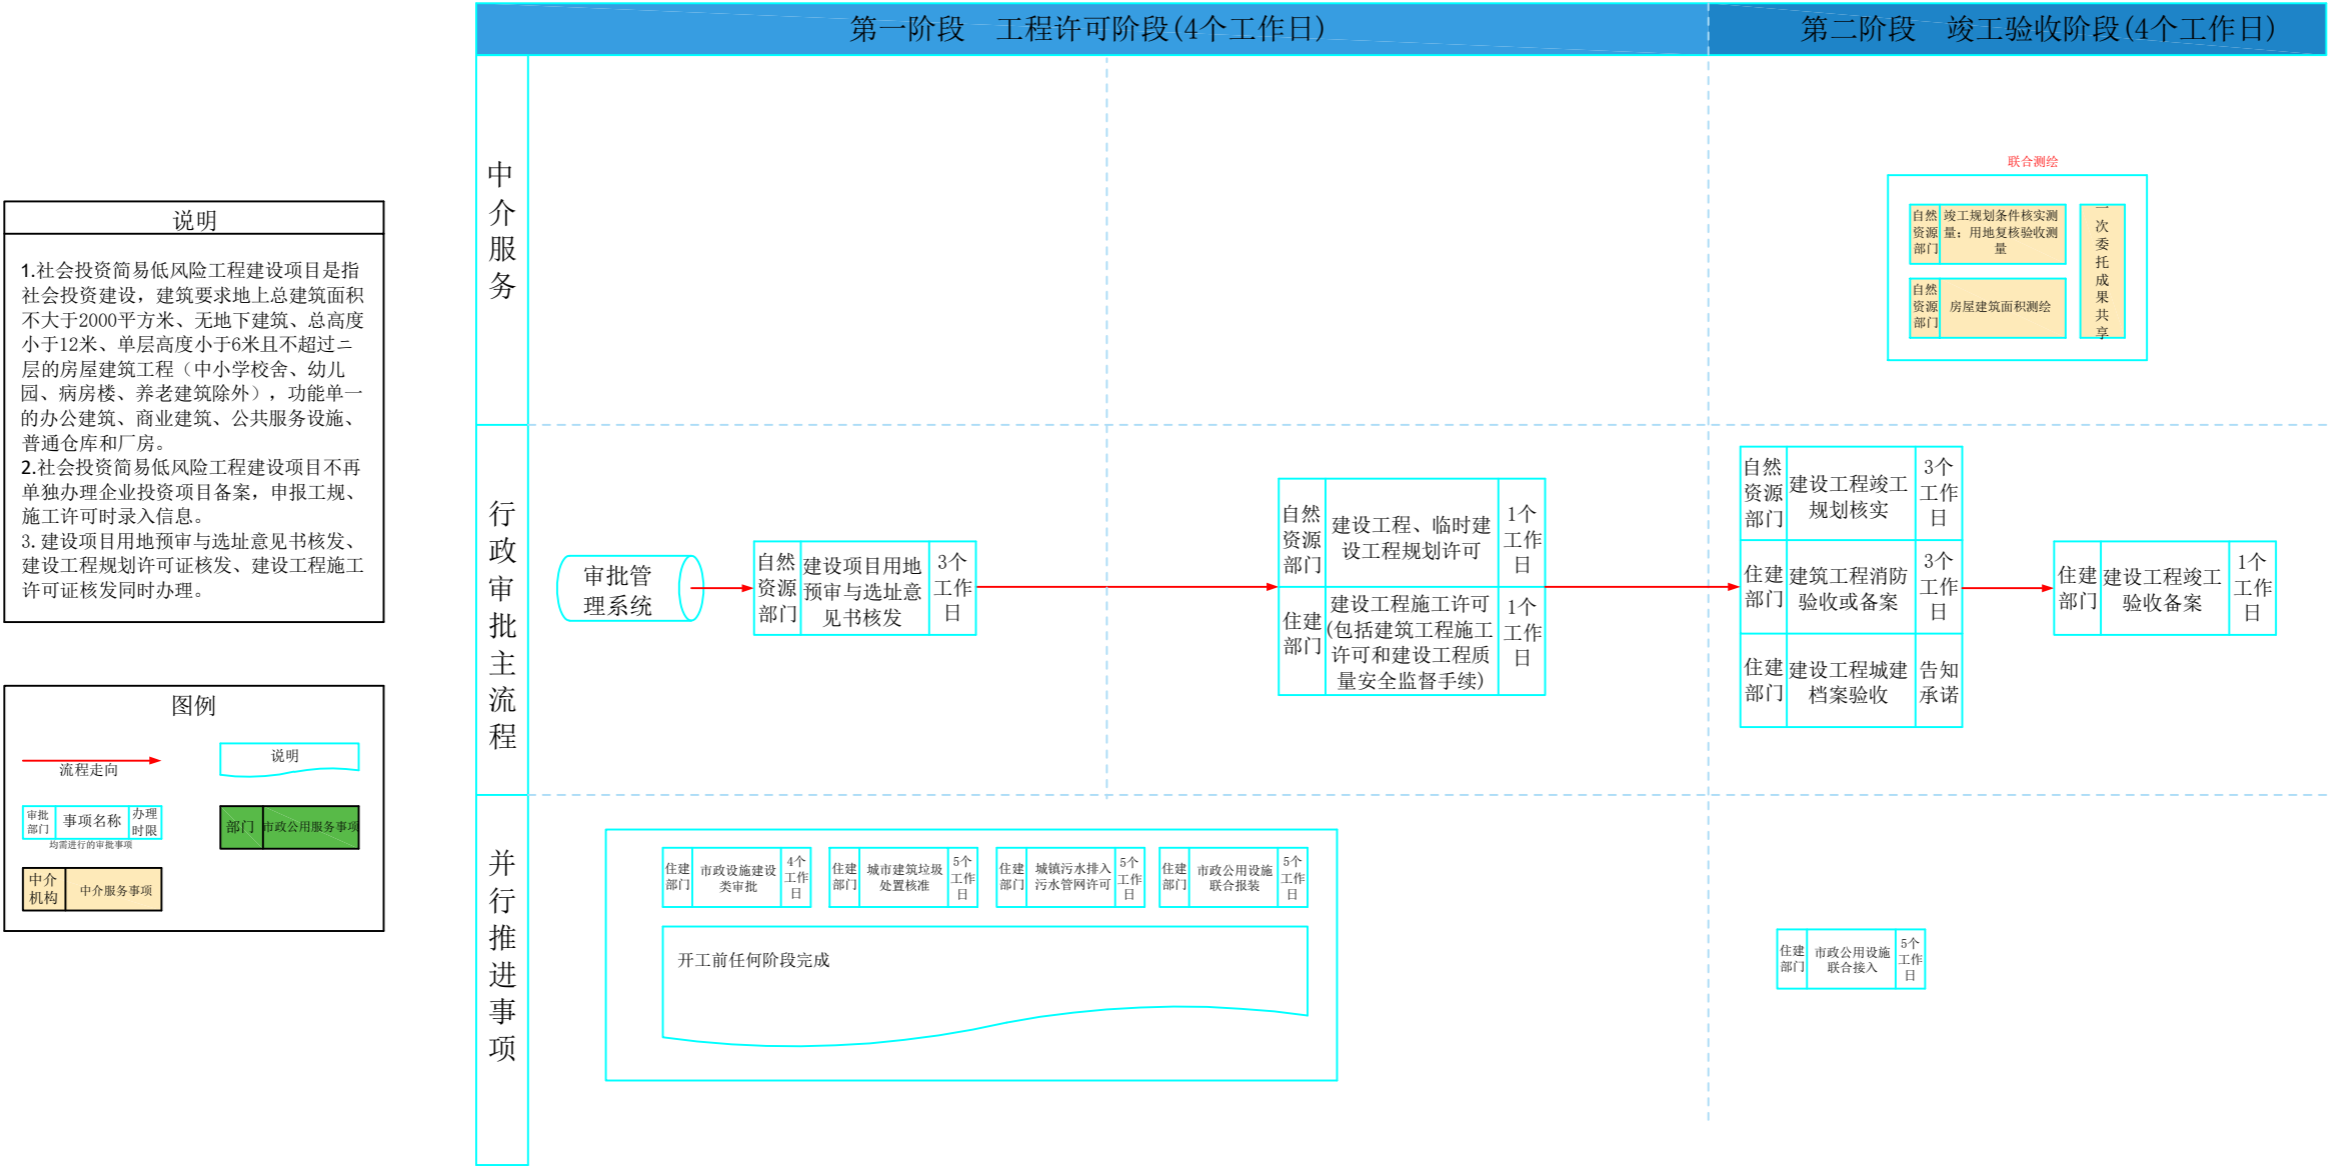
第一阶段 工程许可阶段(4个工作日)

第二阶段 竣工验收阶段(4个工作日)

说明

1.社会投资简易低风险工程建设项目是指社会投资建设，建筑要求地上总建筑面积不大于2000平方米、无地下建筑、总高度小于12米、单层高度小于6米且不超过二层的房屋建筑工程（中小学校舍、幼儿园、病房楼、养老建筑除外），功能单一的办公建筑、商业建筑、公共服务设施、普通仓库和厂房。
2.社会投资简易低风险工程建设项目不再单独办理企业投资项目备案，申报工规、施工许可时录入信息。
3. 建设项目用地预审与选址意见书核发、建设工程规划许可证核发、建设工程施工许可证核发同时办理。

图例

流程走向

说明

| 审批部门 | 事项名称 | 办理时限 |
|---|---|---|

均需进行的审批事项

| 部门 | 市政公用服务事项 |
|---|---|

| 中介机构 | 中介服务事项 |
|---|---|

中介服务

联合测绘

| 自然资源部门 | 竣工规划条件核实测量；用地复核验收测量 |
|---|---|
| 自然资源部门 | 房屋建筑面积测绘 |

一次委托成果共享

行政审批主流程

审批管理系统

| 自然资源部门 | 建设项目用地预审与选址意见书核发 | 3个工作日 |
|---|---|---|

| 自然资源部门 | 建设工程、临时建设工程规划许可 | 1个工作日 |
|---|---|---|
| 住建部门 | 建设工程施工许可(包括建筑工程施工许可和建设工程质量安全监督手续) | 1个工作日 |

| 自然资源部门 | 建设工程竣工规划核实 | 3个工作日 |
|---|---|---|
| 住建部门 | 建筑工程消防验收或备案 | 3个工作日 |
| 住建部门 | 建设工程城建档案验收 | 告知承诺 |

| 住建部门 | 建设工程竣工验收备案 | 1个工作日 |
|---|---|---|

并行推进事项

| 住建部门 | 市政设施建设类审批 | 4个工作日 |
|---|---|---|

| 住建部门 | 城市建筑垃圾处置核准 | 5个工作日 |
|---|---|---|

| 住建部门 | 城镇污水排入污水管网许可 | 5个工作日 |
|---|---|---|

| 住建部门 | 市政公用设施联合报装 | 5个工作日 |
|---|---|---|

开工前任何阶段完成

| 住建部门 | 市政公用设施联合接入 | 5个工作日 |
|---|---|---|